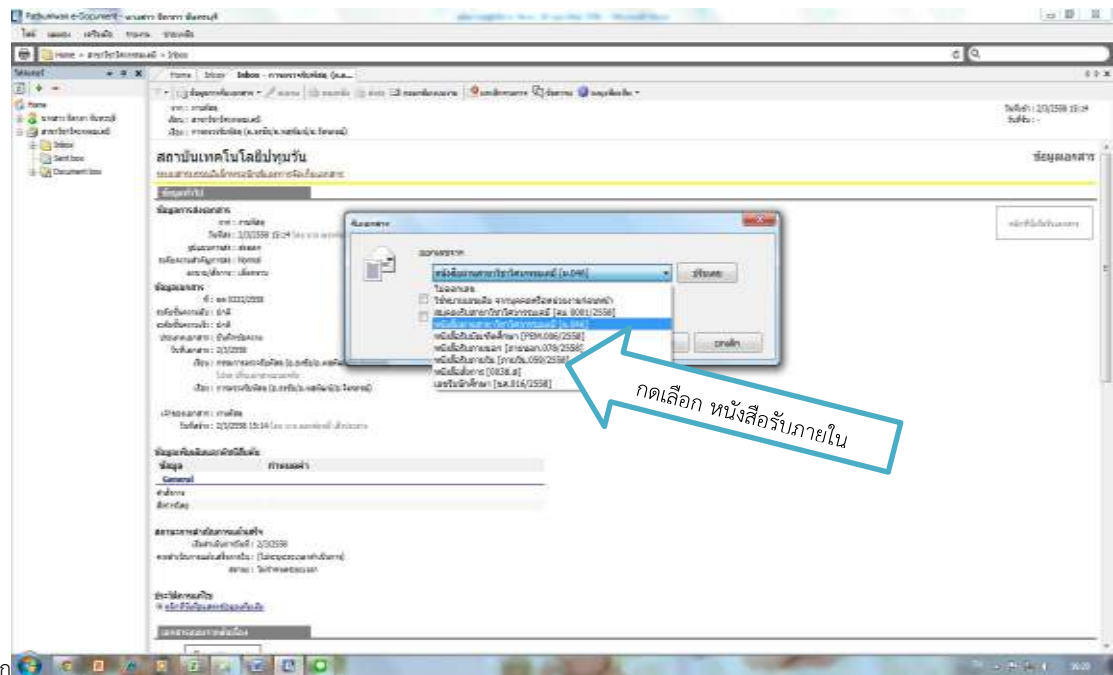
Pathumwan e-Document

Home > สาขาวิชาวิศวกรรมเคมี > Inbox

Inbox

Sent box

Document box

สถาบันเทคโนโลยีปทุมวัน

ข้อมูลเอกสาร

ข้อมูลทั่วไป

ข้อมูลการส่งเอกสาร

ข้อมูลเอกสาร

General

สถานะการดำเนินการหนังสือ

ประวัติการแก้ไข

เลือกทะเบียน

หนังสือรับภายใน

เลือก

ยกเลิก

กดเลือก หนังสือรับภายใน